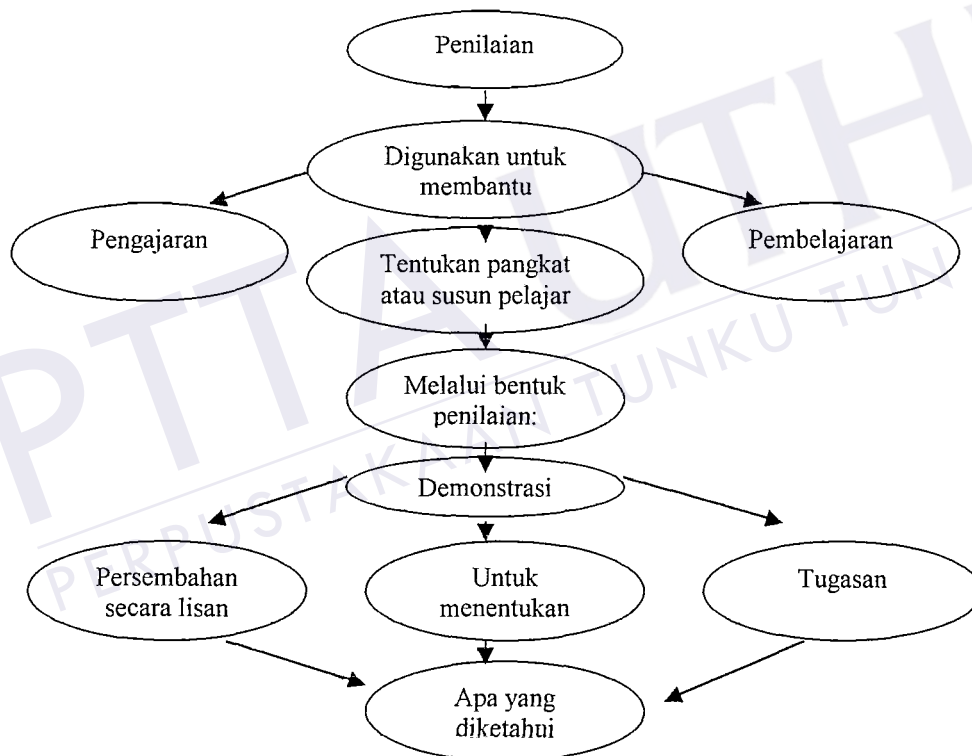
Penilaian

Digunakan untuk membantu

Pengajaran

Pembelajaran

Tentukan pangkat atau susun pelajar

Melalui bentuk penilaian:

Demonstrasi

Persembahan secara lisan

Untuk menentukan

Tugasan

Apa yang diketahui

PTTA UTHM
PERPUSTAKAAN TUNKU TUN